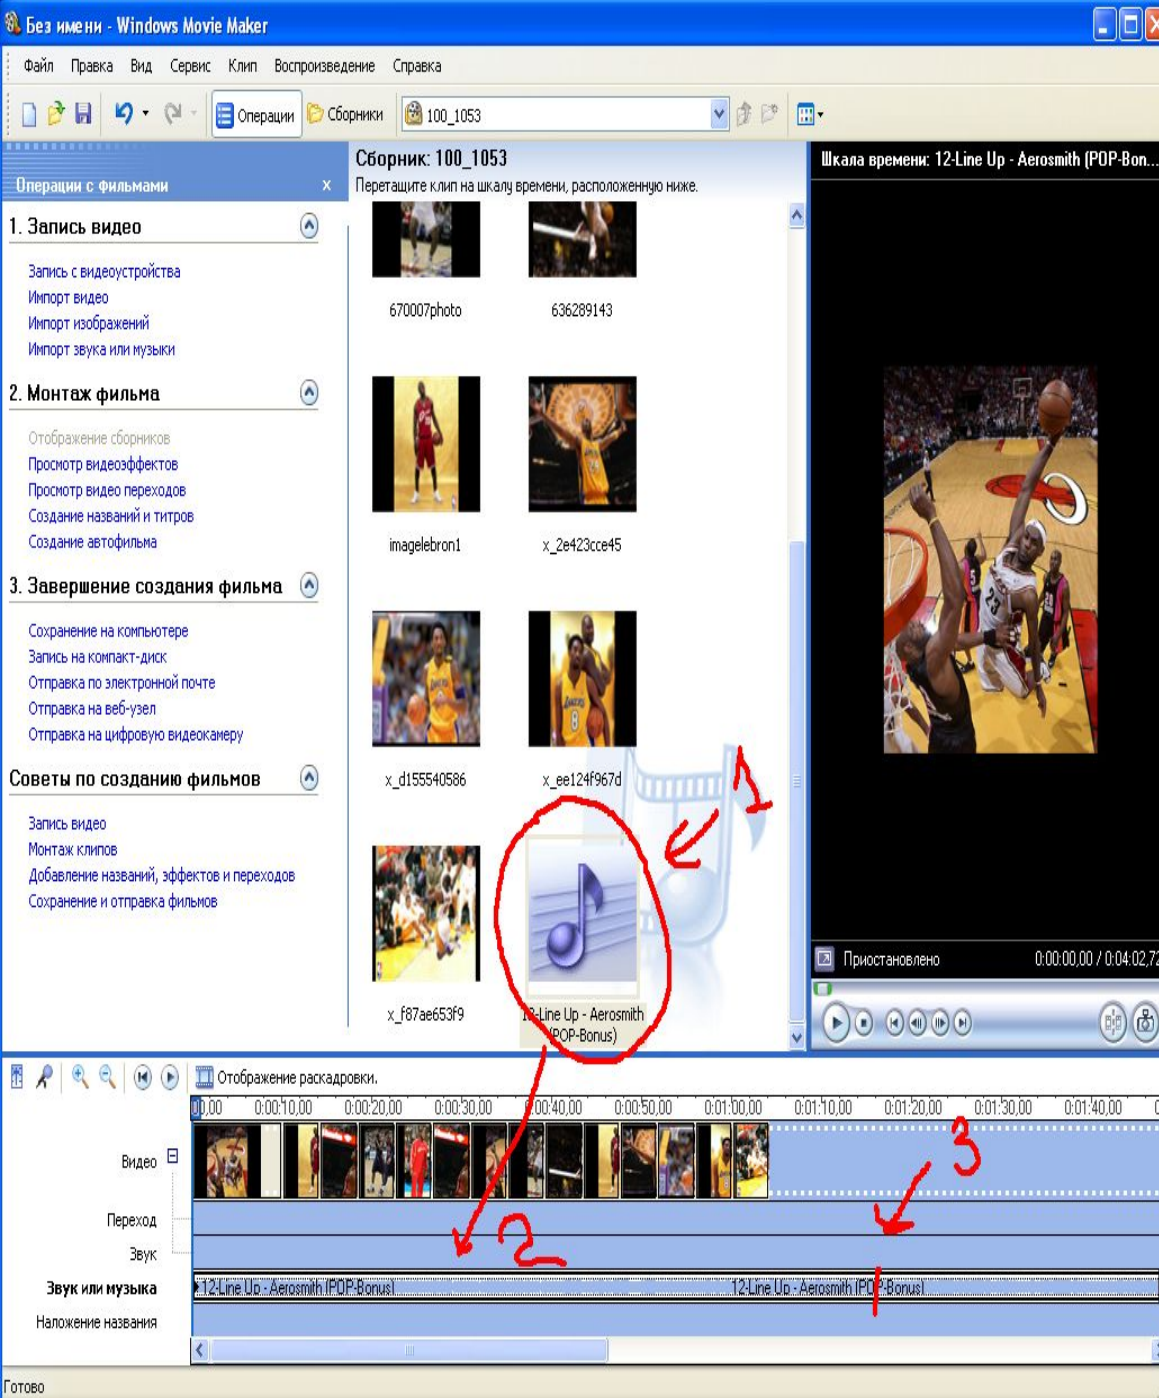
Без имени - Windows Movie Maker

Файл Правка Вид Сервис Клип Воспроизведение Справка

Операции Сборники 100_1053

Операции с фильмами ×

1. Запись видео

Запись с видеоустройства
Импорт видео
Импорт изображений
Импорт звука или музыки

2. Монтаж фильма

Отображение сборников
Просмотр видеоэффектов
Просмотр видео переходов
Создание названий и титров
Создание автофильма

3. Завершение создания фильма

Сохранение на компьютере
Запись на компакт-диск
Отправка по электронной почте
Отправка на веб-узел
Отправка на цифровую видеокамеру

Советы по созданию фильмов

Запись видео
Монтаж клипов
Добавление названий, эффектов и переходов
Сохранение и отправка фильмов

Сборник: 100_1053
Перетащите клип на шкалу времени, расположенную ниже.

670007photo
636289143
imagelebron1
x_2e423cce45
x_d155540586
x_ee124f967d
x_f87ae653f9
12-Line Up - Aerosmith (POP-Bonus)

1

Шкала времени: 12-Line Up - Aerosmith (POP-Bon...

Приостановлено 0:00:00,00 / 0:04:02,72

Отображение раскадровки.

0:00,00 0:00:10,00 0:00:20,00 0:00:30,00 0:00:40,00 0:00:50,00 0:01:00,00 0:01:10,00 0:01:20,00 0:01:30,00 0:01:40,00

Видео
Переход
Звук
Звук или музыка
Наложение названия

12-Line Up - Aerosmith (POP-Bonus)
12-Line Up - Aerosmith (POP-Bonus)

2
3

Готово